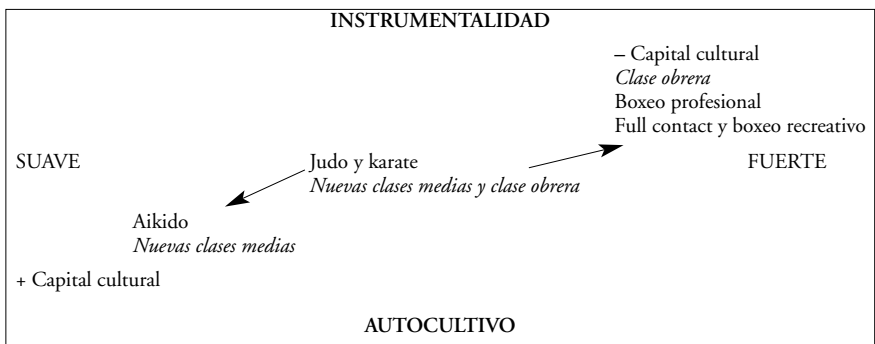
INSTRUMENTALIDAD

– Capital cultural
*Clase obrera*
Boxeo profesional
Full contact y boxeo recreativo

SUAVE

Judo y karate
*Nuevas clases medias y clase obrera*

FUERTE

Aikido
*Nuevas clases medias*

+ Capital cultural

AUTOCULTIVO